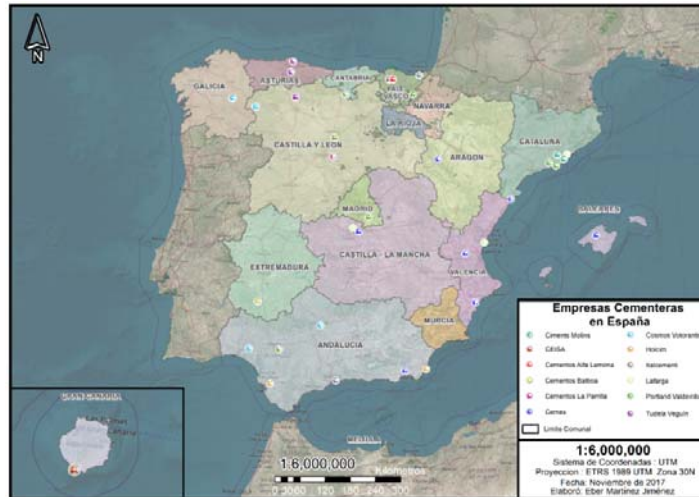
N

GALICIA
ASTURIAS
CANTABRIA
PAIS VASCO
NAVARRA
LA RIOJA
CASTILLA Y LEON
ARAGON
CATALUÑA
MADRID
BALEARES
EXTREMADURA
CASTILLA - LA MANCHA
VALENCIA
MURCIA
ANDALUCIA
MELILLA
GRAN CANARIA
Las Palmas
Canarias

Empresas Cementeras en España

Ciments Molins
CEISA
Cementos Alfa Lemona
Cementos Balboa
Cementos La Parrilla
Cemex
Limite Comunal
Cosmos Votorantim
Holcim
Italcementi
Lafarge
Portland Valderrivas
Tudela Veguin

1:6,000,000
Sistema de Coordenadas : UTM
Proyeccion : ETRS 1989 UTM Zona 30N
Fecha: Noviembre de 2017
Elaboró: Eber Martinez Jimenez

1:6,000,000
Kilometros
0 30 60 120 180 240 300